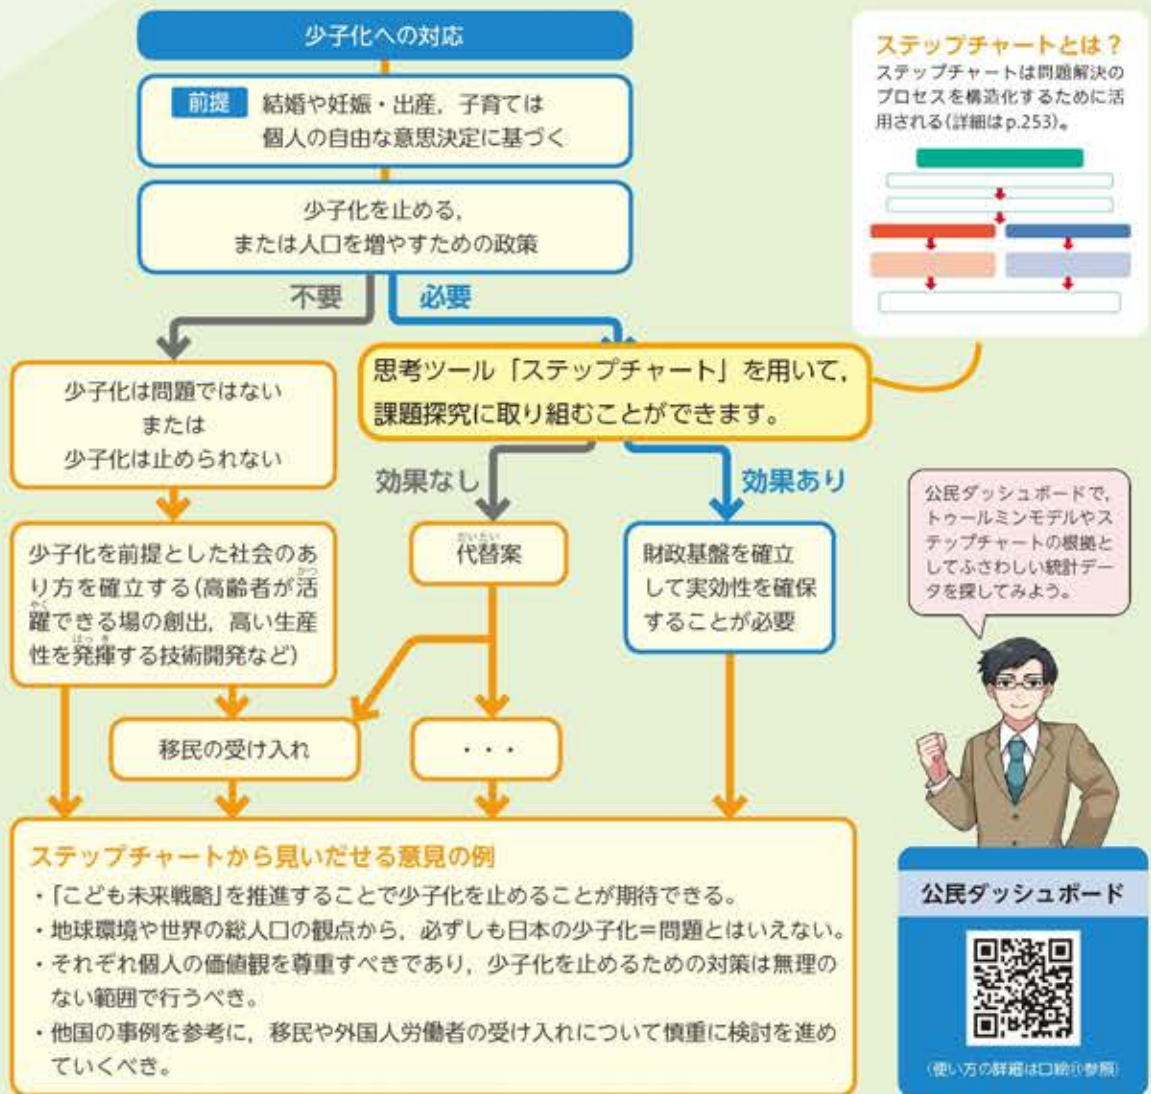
少子化への対応

前提 結婚や妊娠・出産，子育ては個人の自由な意思決定に基づく

少子化を止める，または人口を増やすための政策

不要

必要

少子化は問題ではない または 少子化は止められない

思考ツール「ステップチャート」を用いて，課題探究に取り組むことができます。

効果なし

効果あり

少子化を前提とした社会のあり方を確立する（高齢者が活躍できる場の創出，高い生産性を発揮する技術開発など）

代替案

財政基盤を確立して実効性を確保することが必要

移民の受け入れ

・・・

ステップチャートから見いだせる意見の例
・「こども未来戦略」を推進することで少子化を止めることが期待できる。
・地球環境や世界の総人口の観点から，必ずしも日本の少子化＝問題とはいえない。
・それぞれ個人の価値観を尊重すべきであり，少子化を止めるための対策は無理のない範囲で行うべき。
・他国の事例を参考に，移民や外国人労働者の受け入れについて慎重に検討を進めていくべき。

ステップチャートとは？
ステップチャートは問題解決のプロセスを構造化するために活用される（詳細はp.253）。

公民ダッシュボードで，トゥールミンモデルやステップチャートの根拠としてふさわしい統計データを探してみよう。

公民ダッシュボード

（使い方の詳細は口絵①参照）